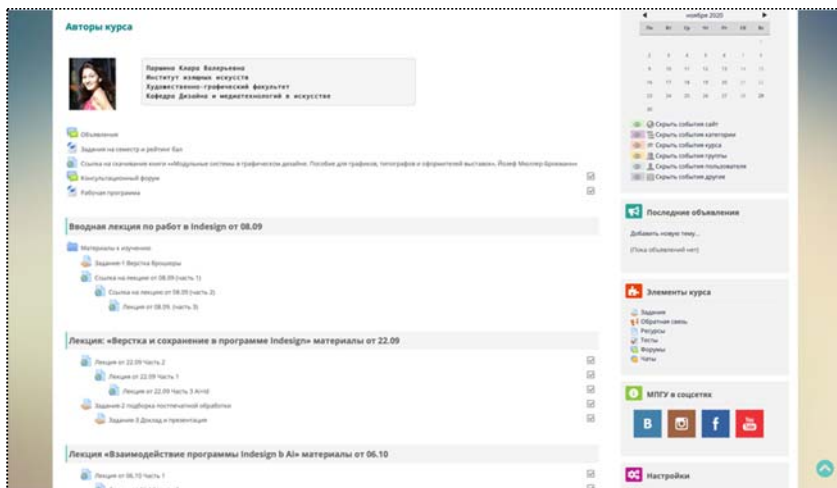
Авторы курса

Пармина Клара Валерьевна
Институт изящных искусств
Художественно-графический факультет
Кафедра Дизайна и медиатехнологий в искусстве

Объявления
Задания на семестр и рейтинг бал
Ссылка на скачивание книги «Модульные системы в графическом дизайне. Пособие для графиков, типографов и оформителей выставок», Йозеф Мюллер-Брокманн
Консультационный форум
Рабочая программа

Вводная лекция по работ в Indesign от 08.09

Материалы к изучению
Задание 1 Верстка брошюры
Ссылка на лекцию от 08.09 (часть 1)
Ссылка на лекцию от 08.09 (часть 2)
Лекция от 08.09. (часть 3)

Лекция: «Верстка и сохранение в программе Indesign» материалы от 22.09

Лекция от 22.09 Часть 2
Лекция от 22.09 Часть 1
Лекция от 22.09 Часть 3 Arnd
Задание 2 подборка постпечатной обработки
Задание 3 Доклад и презентация

Лекция «Взаимодействие программы Indesign b Ai» материалы от 06.10

Лекция от 06.10 Часть 1

ноября 2020
Пн Вт Ср Чт Пт Сб Вс
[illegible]

Скрыть события сайт
Скрыть события категории
Скрыть события курса
Скрыть события группы
Скрыть события пользователя
Скрыть события другие

Последние объявления
Добавить новую тему...
(Пока объявлений нет)

Элементы курса
Задания
Обратная связь
Ресурсы
Тесты
Форумы
Чаты

МПГУ в соцсетях
B
f
You Tube

Настройки